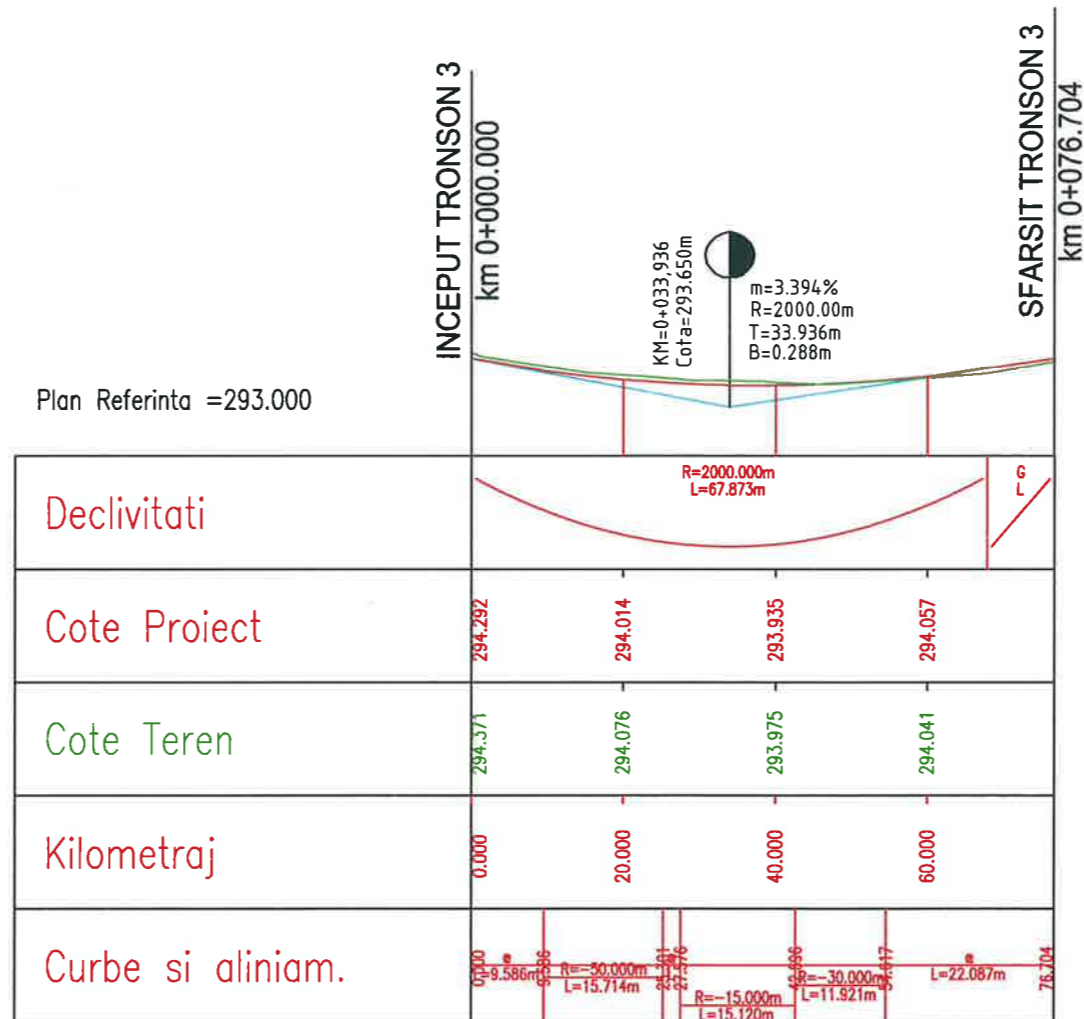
INCEPUT TRONSON 3
km 0+000.000

SFARSIT TRONSON 3
km 0+076.704

KM=0+033,936
Cota=293.650m

m=3.394%
R=2000.00m
T=33.936m
B=0.288m

Plan Referinta =293.000

| Declivitati | R=2000.000m L=67.873m | G L |
|---|---|---|
| Cote Proiect | 294.292 294.014 293.935 294.057 | |
| Cote Teren | 294.371 294.076 293.975 294.041 | |
| Kilometraj | 0.000 20.000 40.000 60.000 | |
| Curbe si aliniam. | 0.000 L=9.586m 9.586 R=-30.000m L=15.714m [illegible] 27.576 R=-15.000m L=15.120m 42.696 R=-30.000m L=11.921m 54.617 L=22.087m 76.704 | |